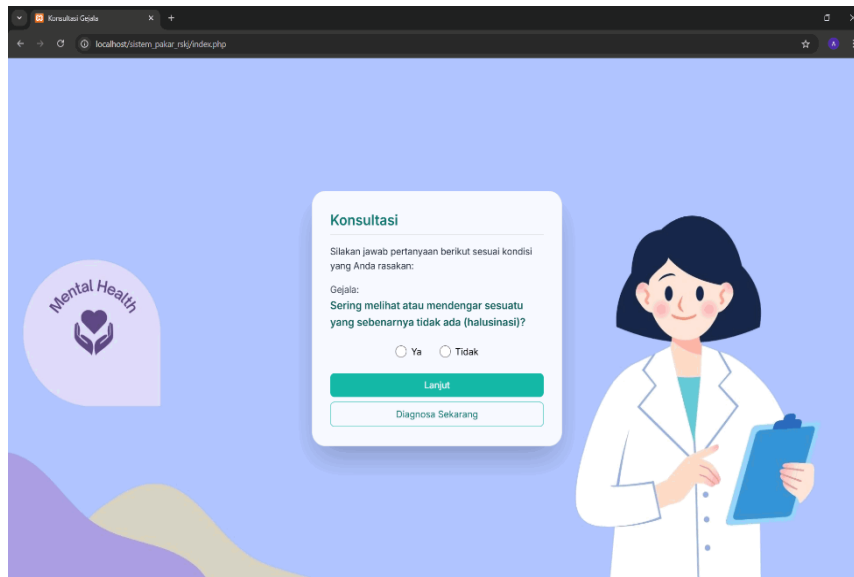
Konsultasi Gejala

localhost/sistem_pakar_rsjj/index.php

Mental Health

Konsultasi

Silakan jawab pertanyaan berikut sesuai kondisi yang Anda rasakan:

Gejala:
Sering melihat atau mendengar sesuatu yang sebenarnya tidak ada (halusinasi)?

Ya Tidak

Lanjut

Diagnosa Sekarang